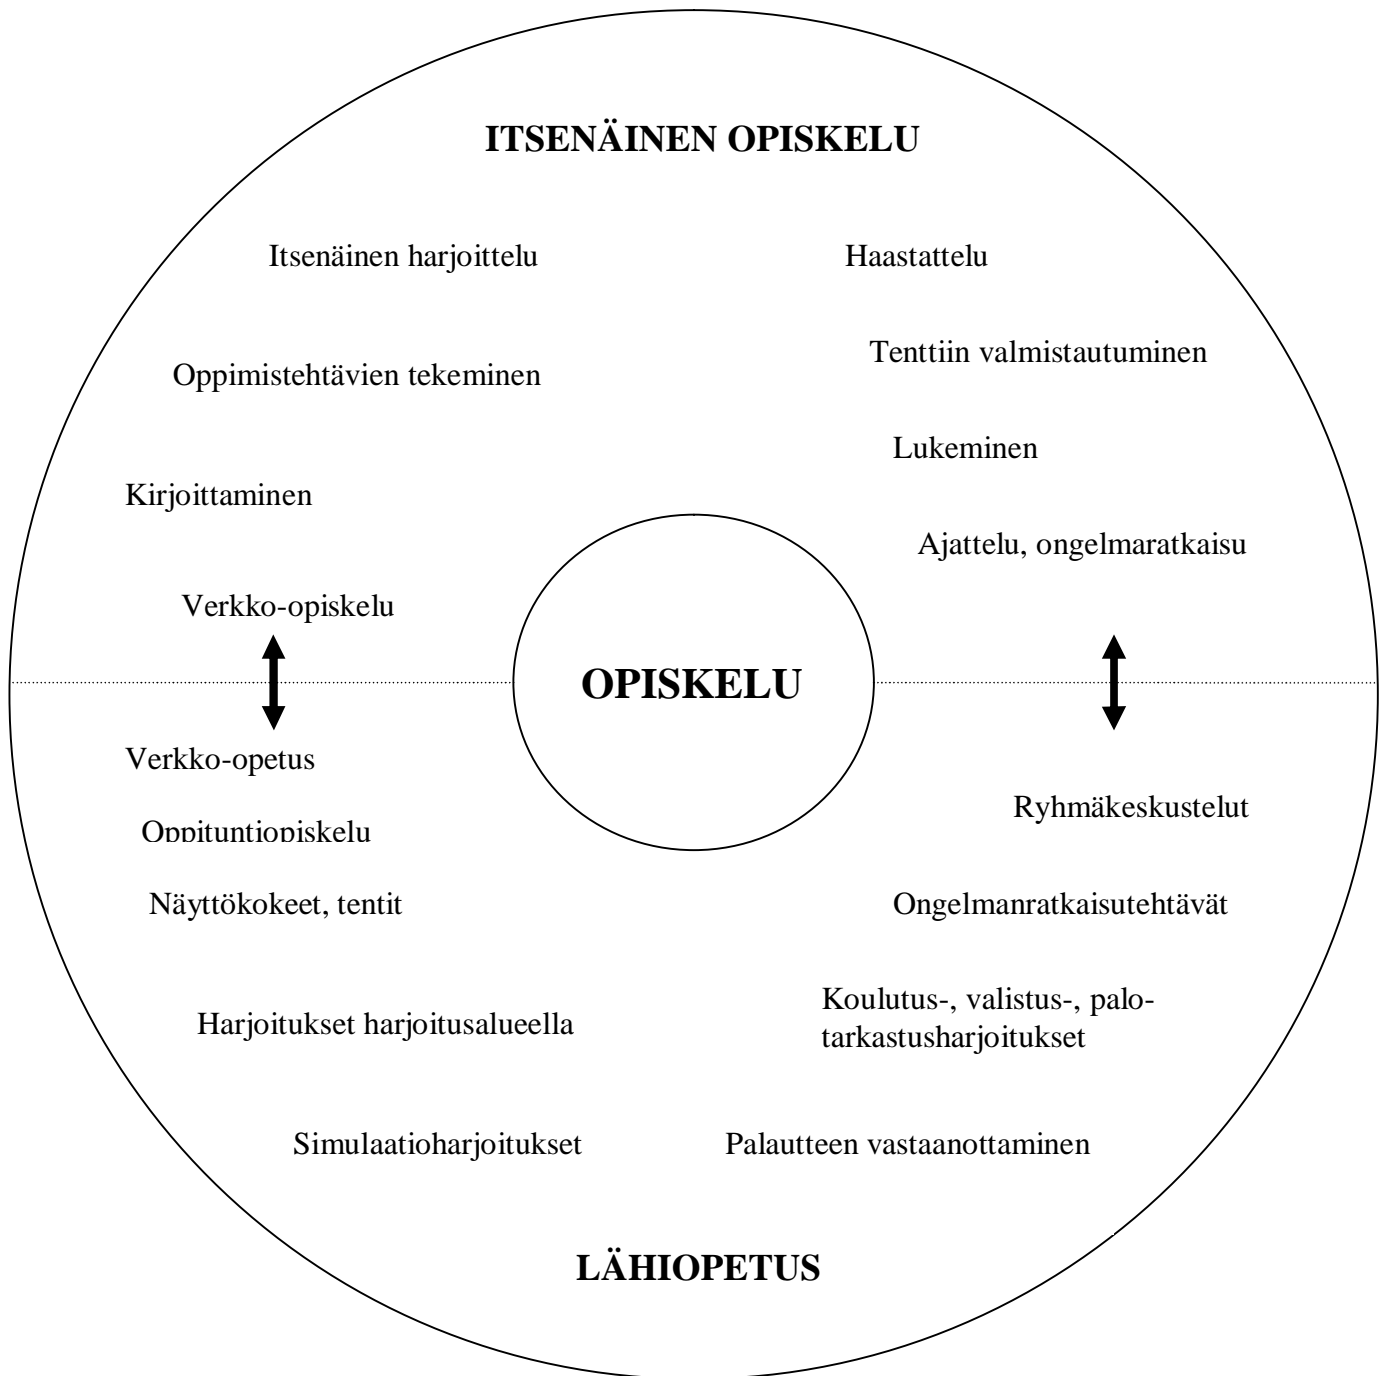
ITSENÄINEN OPISKELU

Itsenäinen harjoittelu

Haastattelu

Oppimistehtävien tekeminen

Tenttiin valmistautuminen

Lukeminen

Kirjoittaminen

Ajattelu, ongelmaratkaisu

Verkko-opiskelu

OPISKELU

Verkko-opetus

Oppituntiopiskelu

Ryhmäkeskustelut

Näyttökokeet, tentit

Ongelmanratkaisutehtävät

Harjoitukset harjoitusalueella

Koulutus-, valistus-, palotarkastusharjoitukset

Simulaatioharjoitukset

Palautteen vastaanottaminen

LÄHIOPETUS